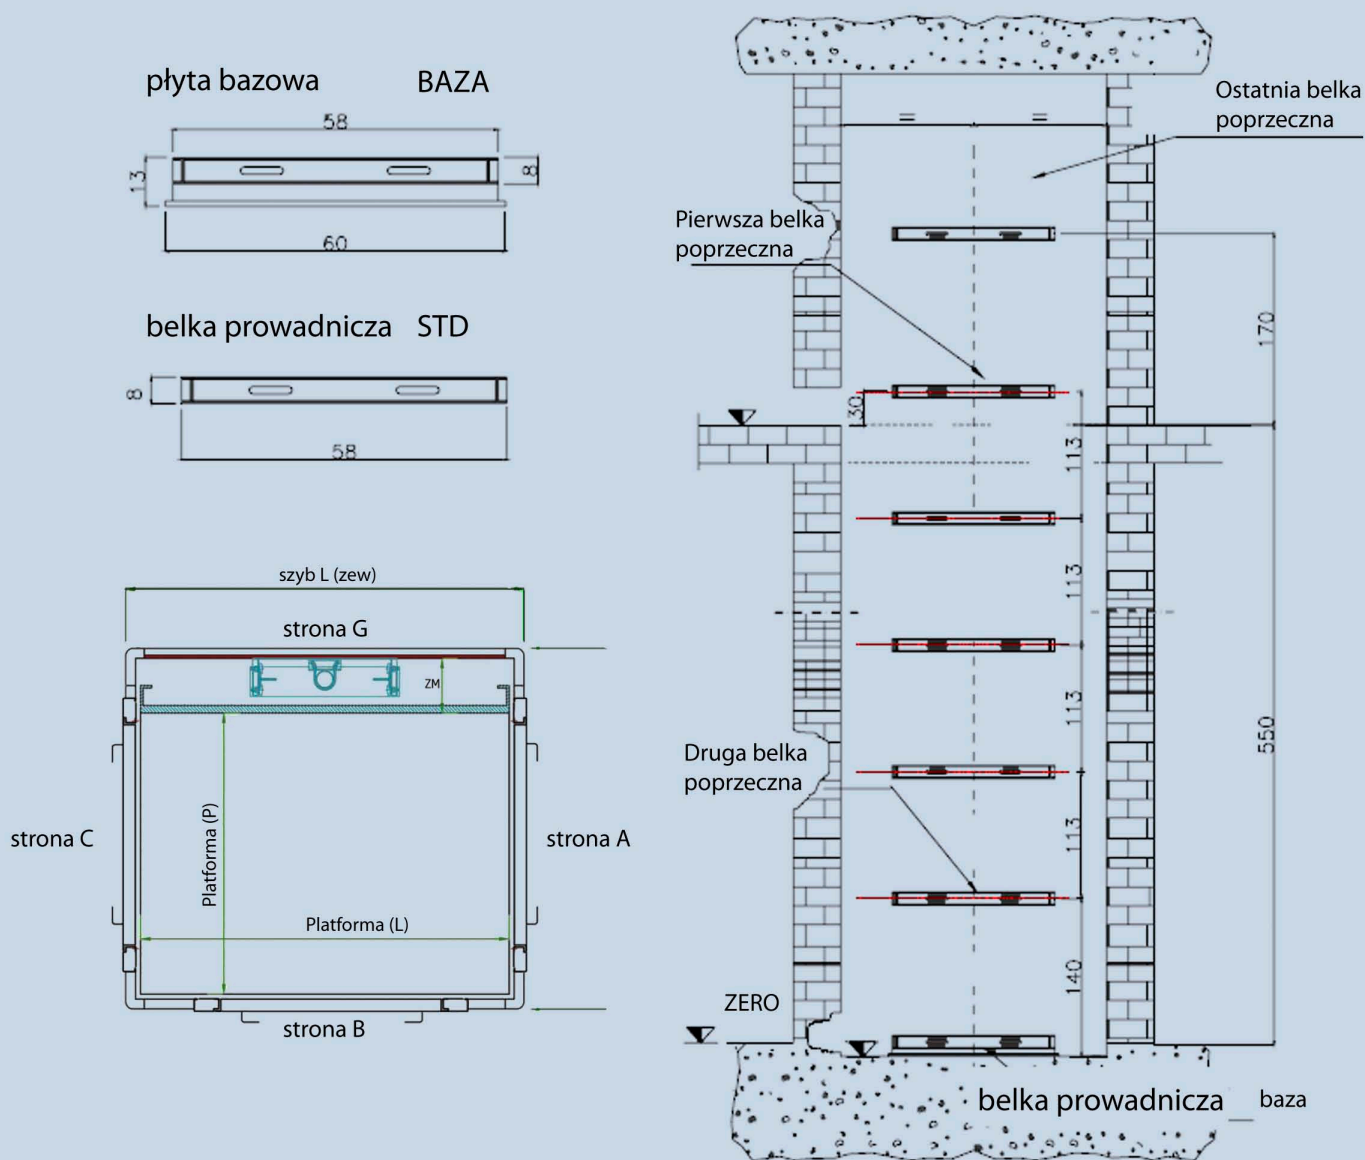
płyta bazowa BAZA

58

13

8

60

belka prowadnicza STD

8

58

szyb L (zew)

strona G

ZM

strona C

Platforma (P)

Platforma (L)

strona A

strona B

Ostatnia belka poprzeczna

=

=

Pierwsza belka poprzeczna

170

30

113

113

113

550

Druga belka poprzeczna

113

140

ZERO

belka prowadnicza baza